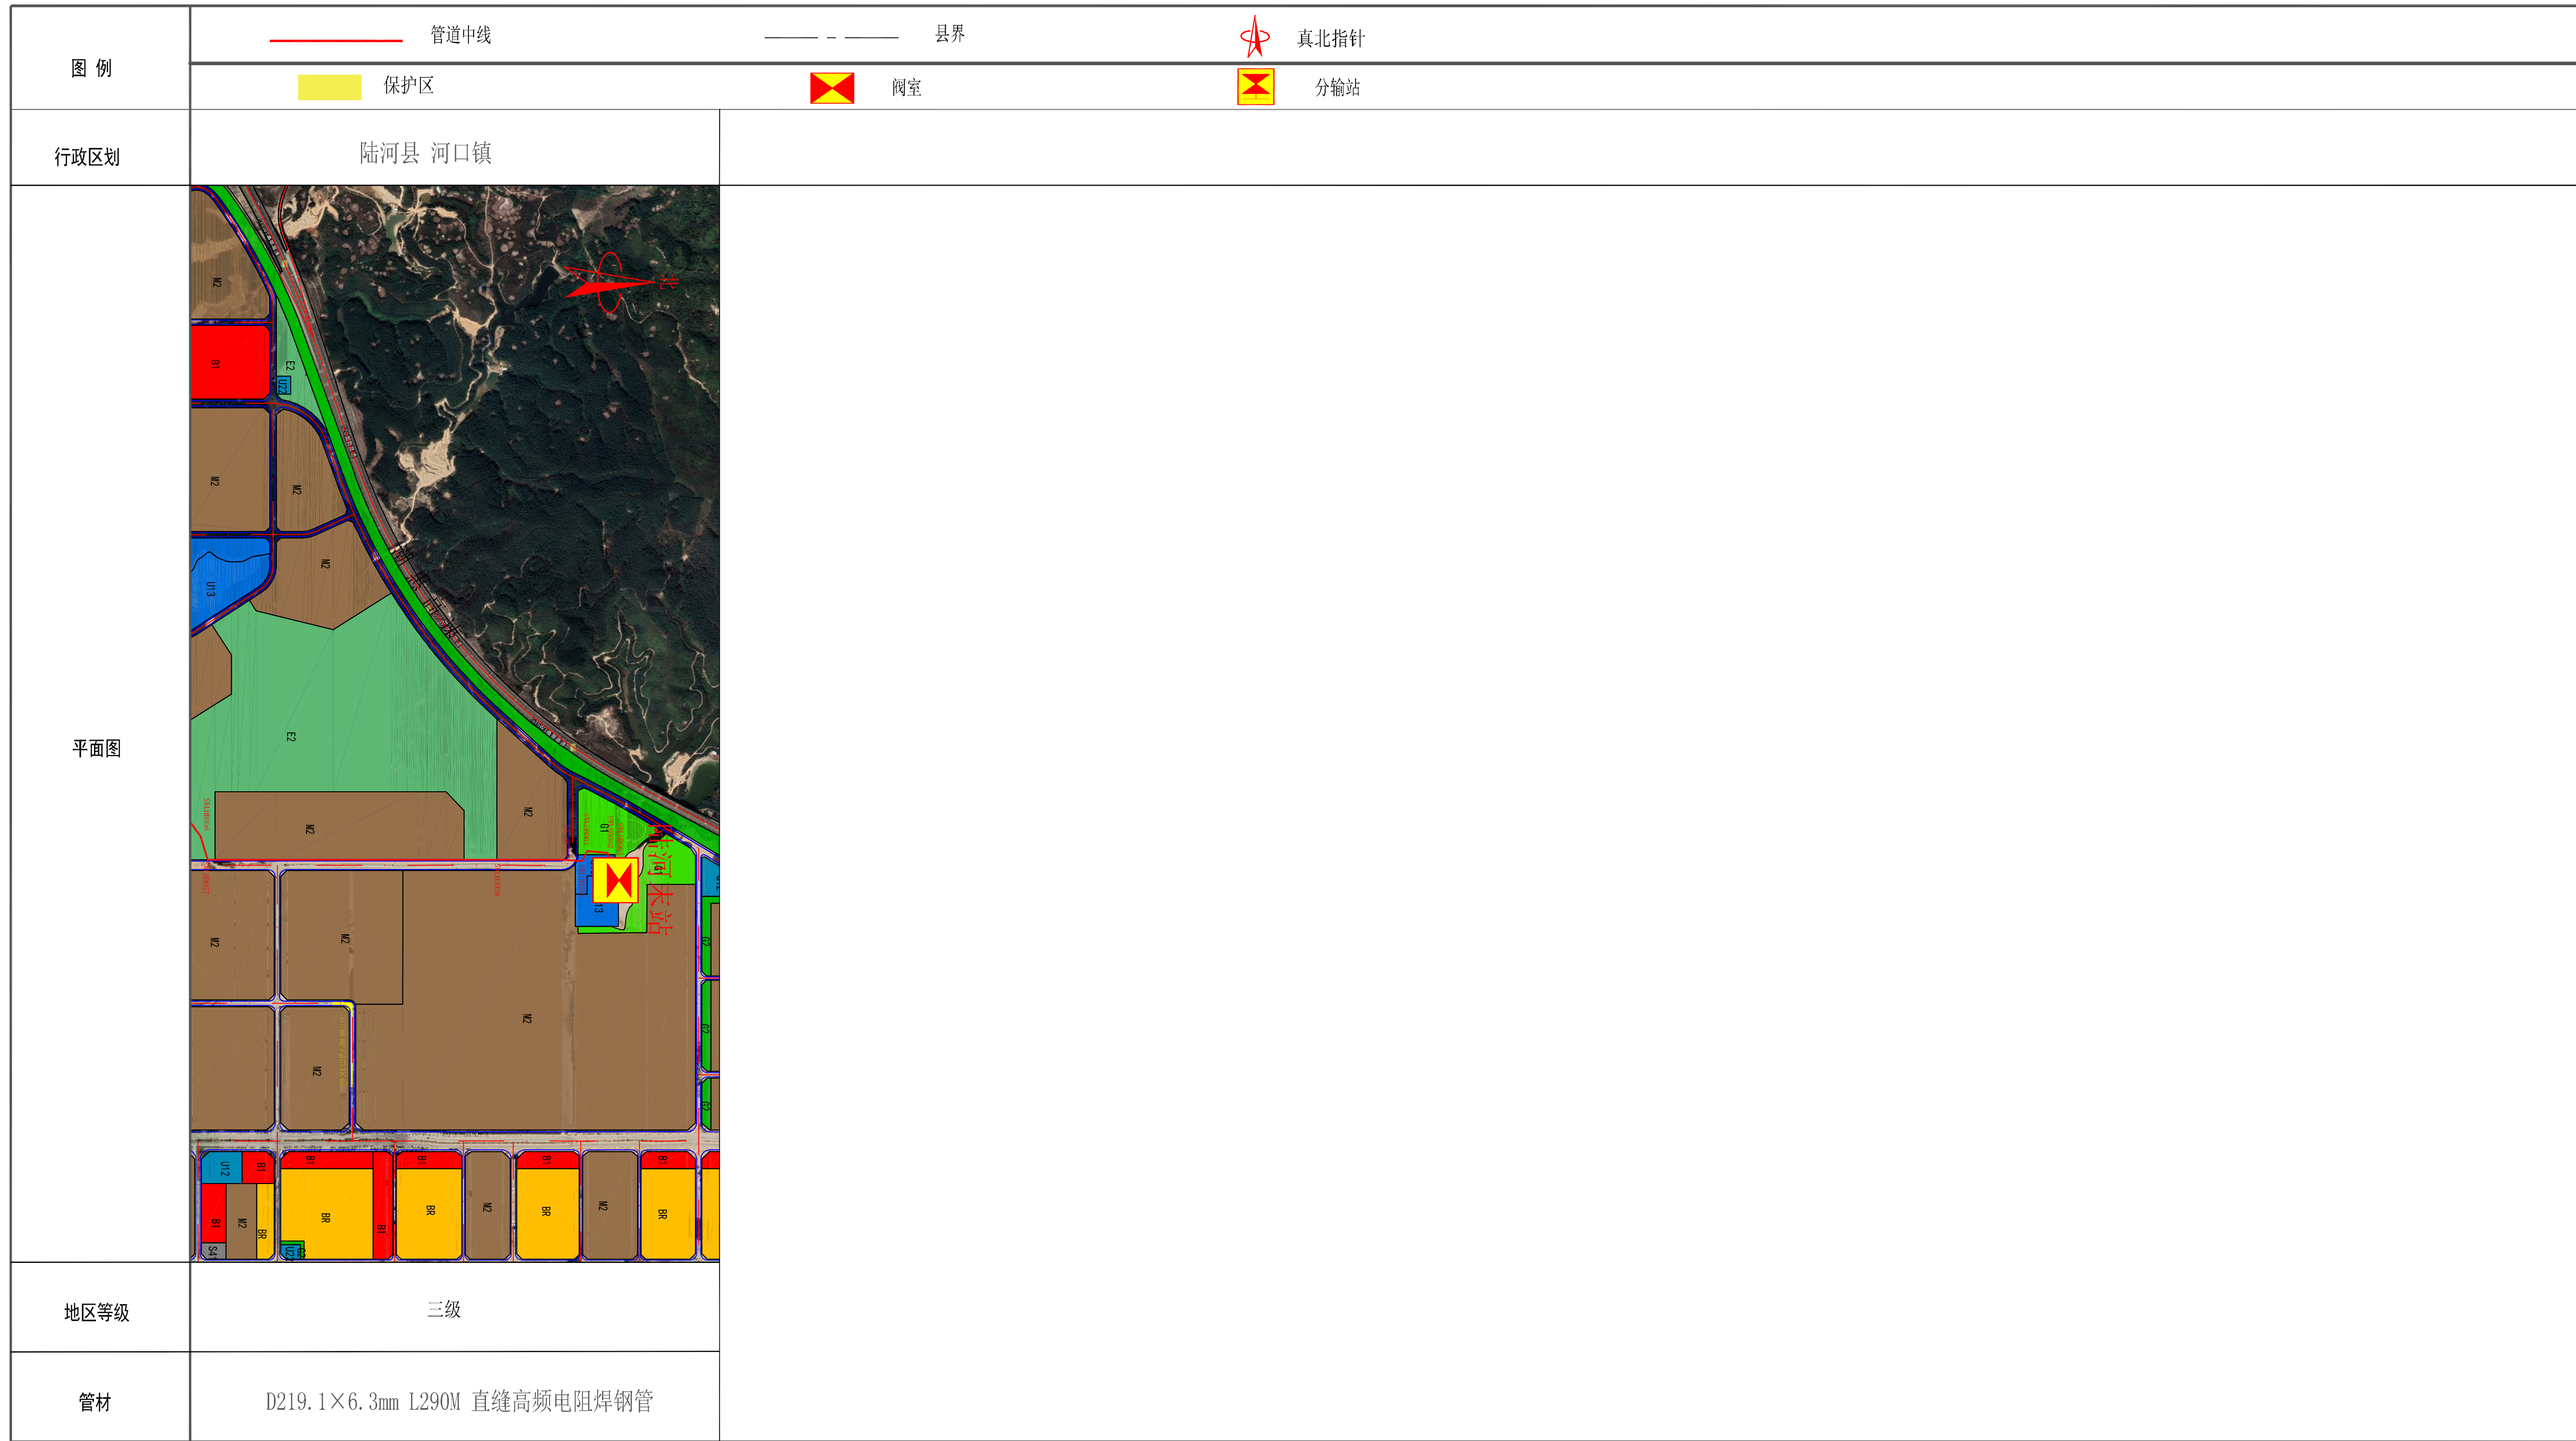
| 图 例 | 管道中线 | 县界 | 真北指针 |
|---|---|---|---|
| | 保护区 | 阀室 | 分输站 |
| 行政区划 | 陆河县 河口镇 | | |
| 平面图 | 北<br>M2 B1 E2 U2 M2 M2 U13 M2 E2 M2 M2 G1 陆河末站 M2 M2 M2 M2 U12 B1 B1 M2 BR BR B1 B1 BR M2 BR M2 BR B1 S41 U2 | | |
| 地区等级 | 三级 | | |
| 管材 | D219.1×6.3mm L290M 直缝高频电阻焊钢管 | | |